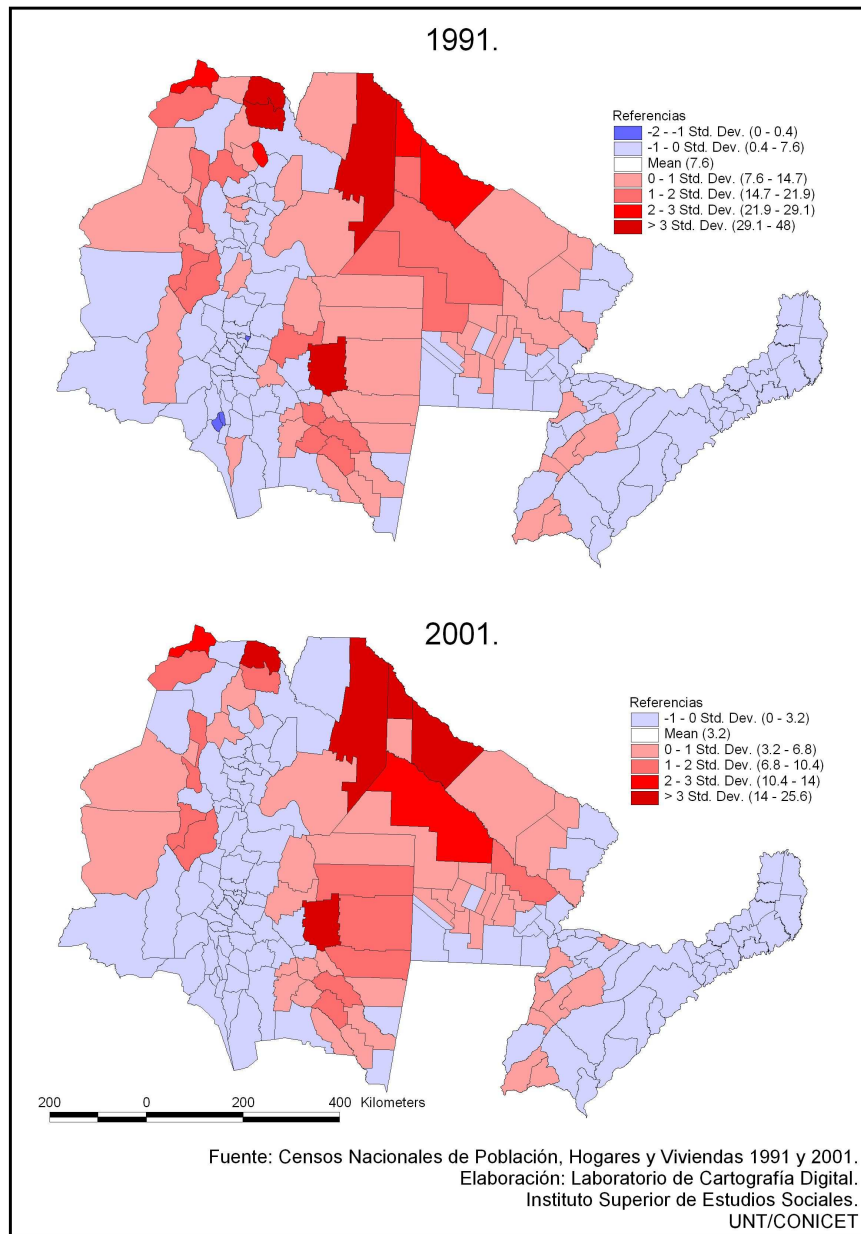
1991.

Referencias
-2 - -1 Std. Dev. (0 - 0.4)
-1 - 0 Std. Dev. (0.4 - 7.6)
Mean (7.6)
0 - 1 Std. Dev. (7.6 - 14.7)
1 - 2 Std. Dev. (14.7 - 21.9)
2 - 3 Std. Dev. (21.9 - 29.1)
> 3 Std. Dev. (29.1 - 48)

2001.

Referencias
-1 - 0 Std. Dev. (0 - 3.2)
Mean (3.2)
0 - 1 Std. Dev. (3.2 - 6.8)
1 - 2 Std. Dev. (6.8 - 10.4)
2 - 3 Std. Dev. (10.4 - 14)
> 3 Std. Dev. (14 - 25.6)

200 0 200 400 Kilometers

Fuente: Censos Nacionales de Población, Hogares y Viviendas 1991 y 2001.
Elaboración: Laboratorio de Cartografía Digital.
Instituto Superior de Estudios Sociales.
UNT/CONICET